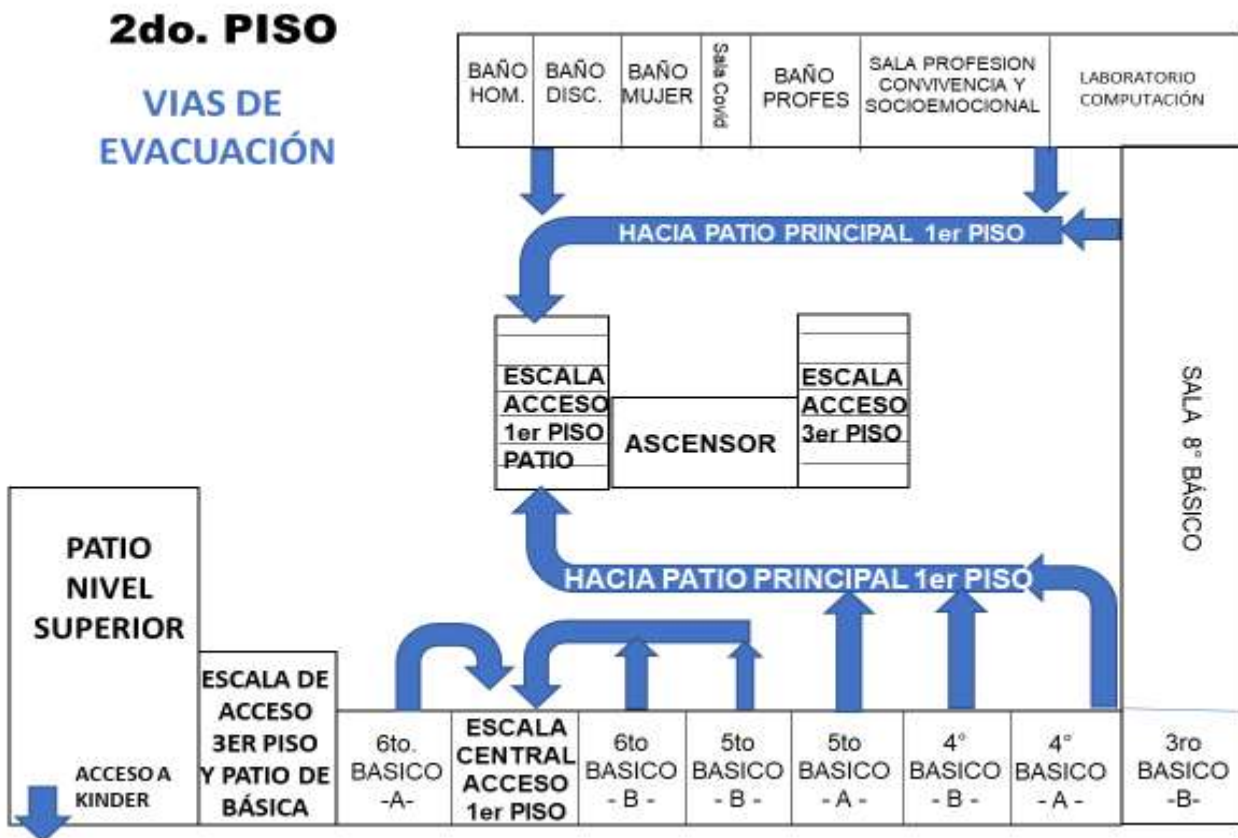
2do. PISO

VIAS DE EVACUACIÓN

| BAÑO HOM. | BAÑO DISC. | BAÑO MUJER | Sala Covid | BAÑO PROFES | SALA PROFESION CONVIVENCIA Y SOCIOEMOCIONAL | LABORATORIO COMPUTACIÓN |
|---|---|---|---|---|---|---|

HACIA PATIO PRINCIPAL 1er PISO

ESCALA ACCESO 1er PISO PATIO

ASCENSOR

ESCALA ACCESO 3er PISO

SALA 8° BÁSICO

HACIA PATIO PRINCIPAL 1er PISO

PATIO NIVEL SUPERIOR

ACCESO A KINDER

| ESCALA DE ACCESO 3ER PISO Y PATIO DE BÁSICA | 6to. BASICO -A- | ESCALA CENTRAL ACCESO 1er PISO | 6to BASICO - B - | 5to BASICO - B - | 5to BASICO - A - | 4° BASICO - B - | 4° BASICO - A - | 3ro BASICO -B- |
|---|---|---|---|---|---|---|---|---|